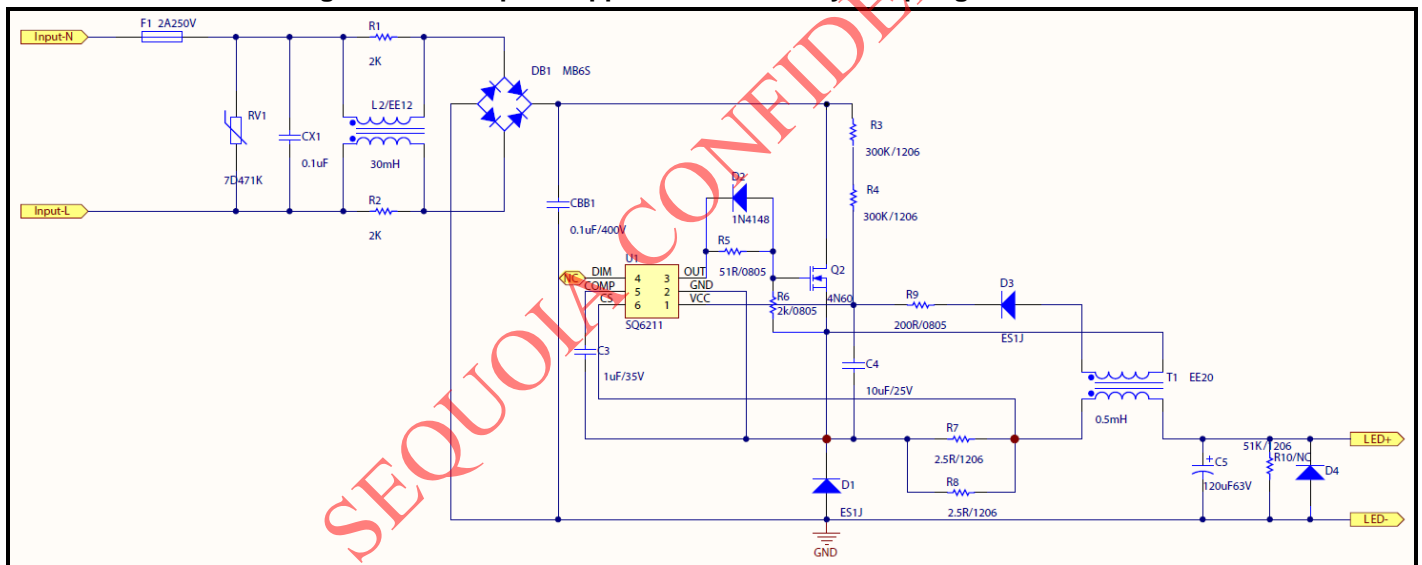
Input-N
F1 2A250V
R1
2K
DB1 MB6S
RV1
CX1
L2/EE12
0.1uF
30mH
7D471K
Input-L
R2
2K
R3
300K/1206
R4
300K/1206
D2
1N4148
CBB1
0.1uF/400V
R5
51R/0805
U1
NC
DIM 4 3 OUT
COMP 5 2 GND
CS 6 1 VCC
SQ6211
Q2
4N60
R6
2k/0805
R9
200R/0805
D3
ES1J
C3
1uF/35V
C4
10uF/25V
T1 EE20
0.5mH
R7
2.5R/1206
R8
2.5R/1206
D1
ES1J
GND
C5
120uF63V
51K/1206
R10/NC
D4
LED+
LED-
SEQUOIA CONFIDE